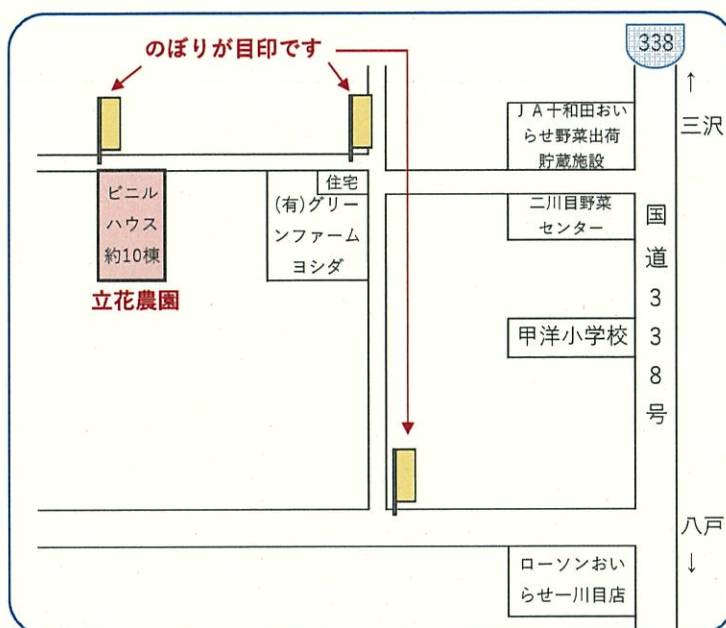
のぼりが目印です

338

↑
三沢

ＪＡ十和田おいらせ野菜出荷貯蔵施設

ビニルハウス約10棟

立花農園

住宅

(有)グリーンファームヨシダ

二川目野菜センター

国道338号

甲洋小学校

八戸
↓

ローソンおいらせ一川目店